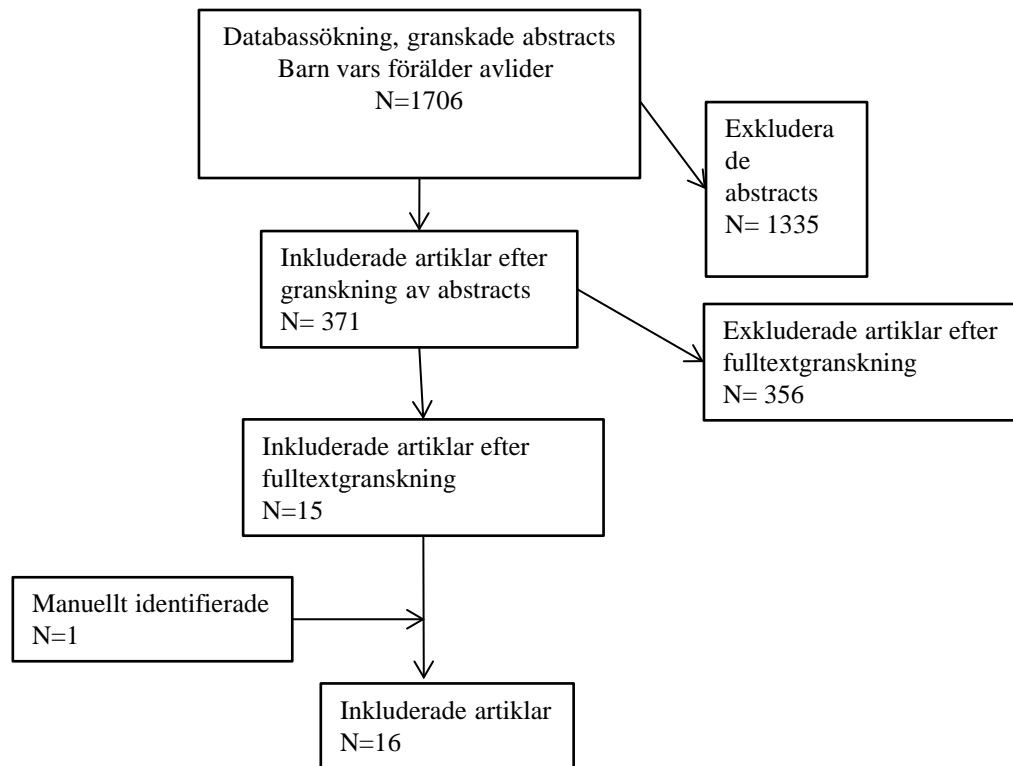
Databassökning, granskade abstracts
Barn vars förälder avlider
N=1706

Exkluderade abstracts
N= 1335

Inkluderade artiklar efter granskning av abstracts
N= 371

Exkluderade artiklar efter fulltextgranskning
N= 356

Inkluderade artiklar efter fulltextgranskning
N=15

Manuellt identifierade
N=1

Inkluderade artiklar
N=16